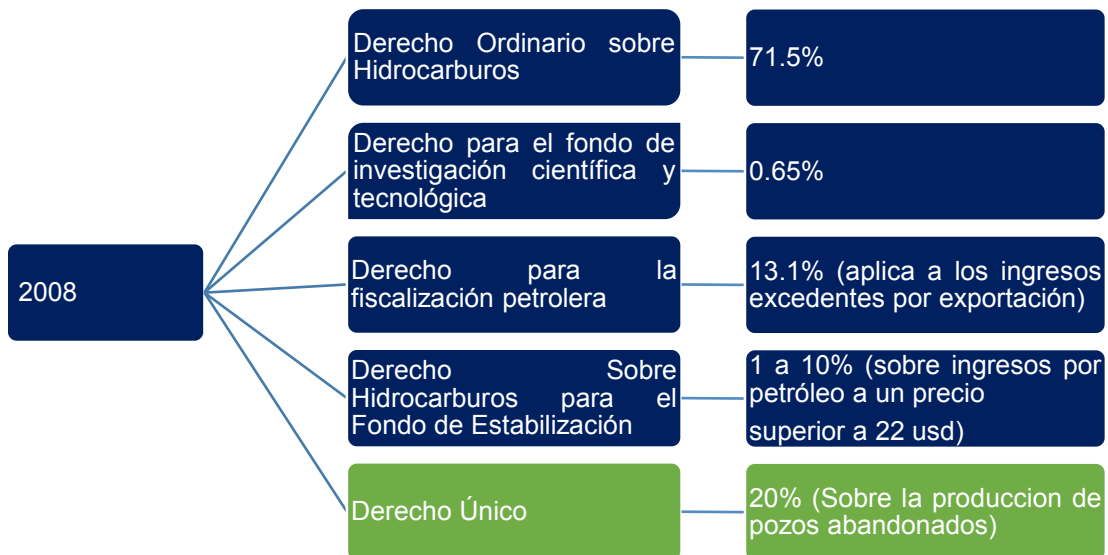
2008

Derecho Ordinario sobre Hidrocarburos

71.5%

Derecho para el fondo de investigación científica y tecnológica

0.65%

Derecho para la fiscalización petrolera

13.1% (aplica a los ingresos excedentes por exportación)

Derecho Sobre Hidrocarburos para el Fondo de Estabilización

1 a 10% (sobre ingresos por petróleo a un precio superior a 22 usd)

Derecho Único

20% (Sobre la produccion de pozos abandonados)